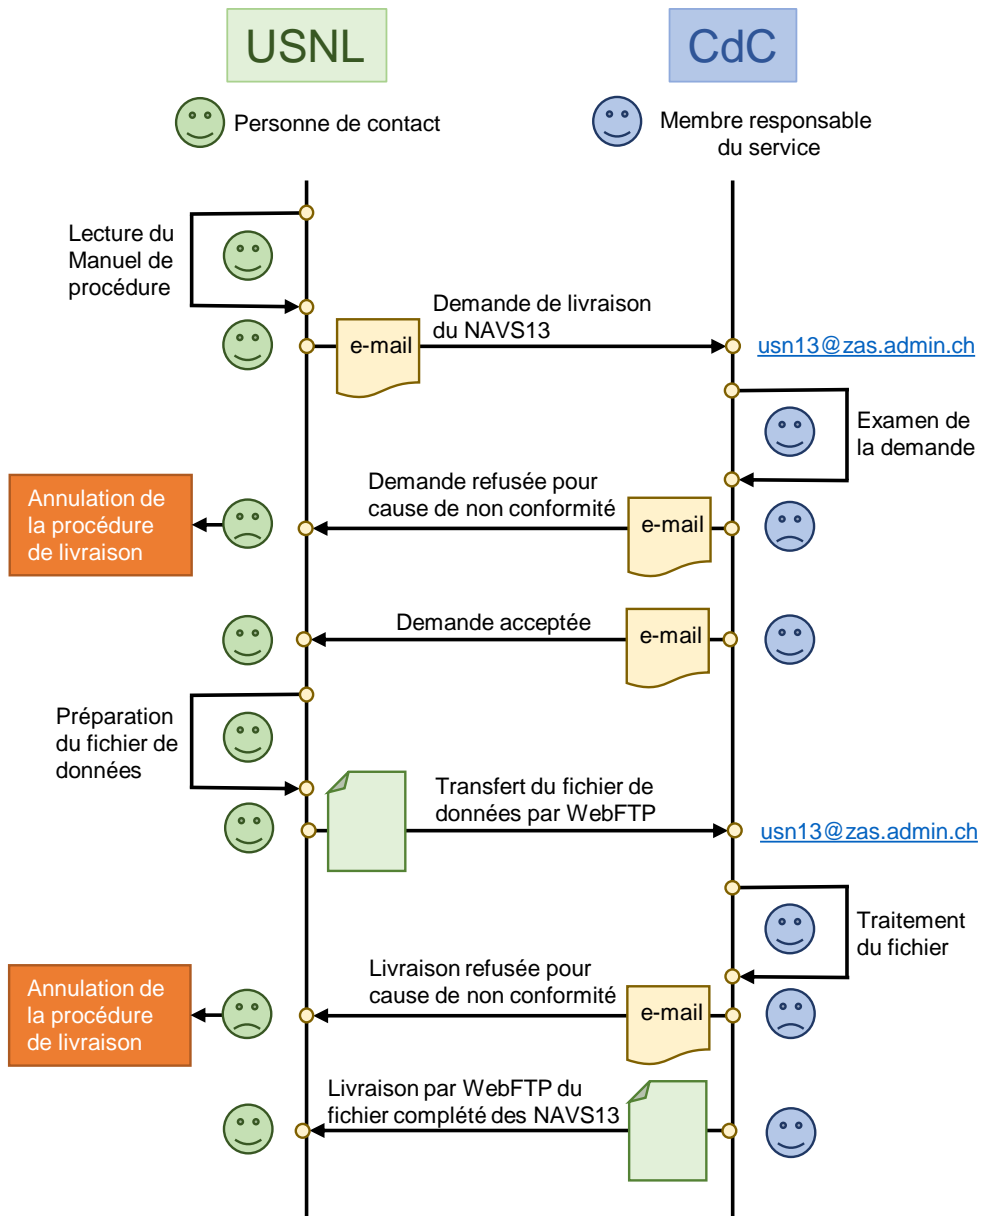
USNL

CdC

Personne de contact

Membre responsable du service

Lecture du Manuel de procédure

Demande de livraison du NAVS13

e-mail

usn13@zas.admin.ch

Examen de la demande

Annulation de la procédure de livraison

Demande refusée pour cause de non conformité

e-mail

Demande acceptée

e-mail

Préparation du fichier de données

Transfert du fichier de données par WebFTP

usn13@zas.admin.ch

Traitement du fichier

Annulation de la procédure de livraison

Livraison refusée pour cause de non conformité

e-mail

Livraison par WebFTP du fichier complété des NAVS13